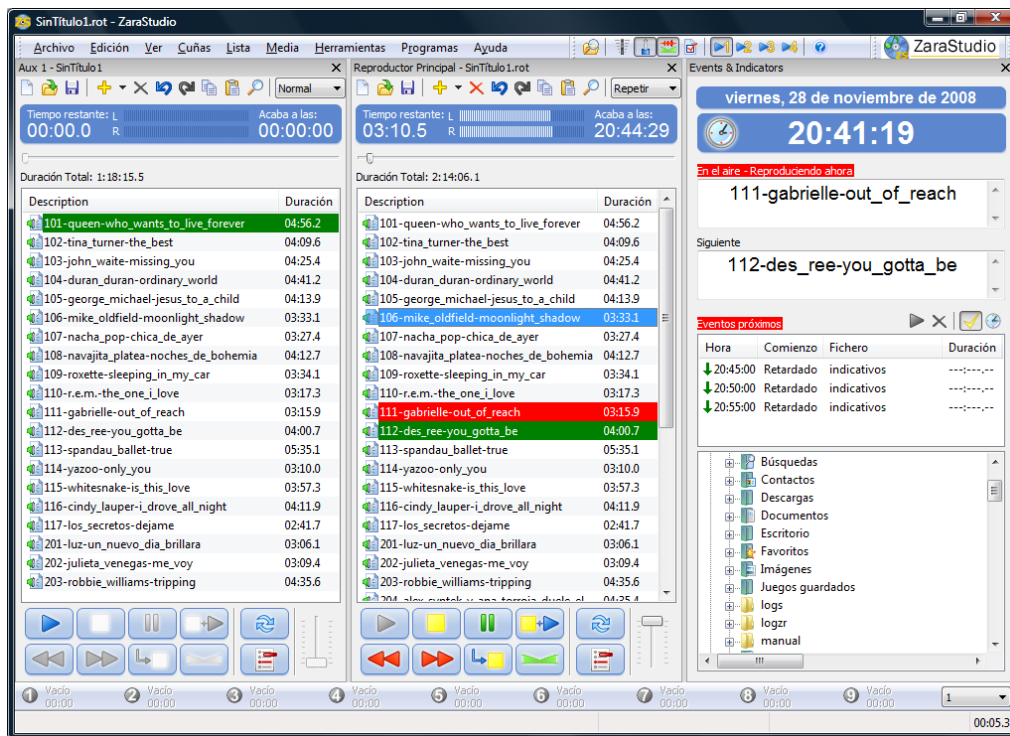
SinTítulo1.rot - ZaraStudio

Archivo Edición Ver Cuñas Lista Media Herramientas Programas Ayuda

ZaraStudio

Aux 1 - SinTitulo1

Normal

Tiempo restante: L R 00:00.0
Acaba a las: 00:00:00

Duración Total: 1:18:15.5

| Description | Duración |
|---|---|
| 101-queen-who_wants_to_live_forever | 04:56.2 |
| 102-tina_turner-the_best | 04:09.6 |
| 103-john_waite-missing_you | 04:25.4 |
| 104-duran_duran-ordinary_world | 04:41.2 |
| 105-george_michael-jesus_to_a_child | 04:13.9 |
| 106-mike_oldfield-moonlight_shadow | 03:33.1 |
| 107-nacha_pop-chica_de_ayer | 03:27.4 |
| 108-navajita_platea-noches_de_bohemia | 04:12.7 |
| 109-roxette-sleeping_in_my_car | 03:34.1 |
| 110-r.e.m.-the_one_i_love | 03:17.3 |
| 111-gabrielle-out_of_reach | 03:15.9 |
| 112-des_ree-you_gotta_be | 04:00.7 |
| 113-spandau_ballet-true | 05:35.1 |
| 114-yazoo-only_you | 03:10.0 |
| 115-whitesnake-is_this_love | 03:57.3 |
| 116-cindy_lauper-i_drove_all_night | 04:11.9 |
| 117-los_secretos-dejame | 02:41.7 |
| 201-luz-un_nuevo_dia_brillara | 03:06.1 |
| 202-julieta_venegas-me_voy | 03:09.4 |
| 203-robbie_williams-tripping | 04:35.6 |

Reproductor Principal - SinTitulo1.rot

Repetir

Tiempo restante: L R 03:10.5
Acaba a las: 20:44:29

Duración Total: 2:14:06.1

| Description | Duración |
|---|---|
| 101-queen-who_wants_to_live_forever | 04:56.2 |
| 102-tina_turner-the_best | 04:09.6 |
| 103-john_waite-missing_you | 04:25.4 |
| 104-duran_duran-ordinary_world | 04:41.2 |
| 105-george_michael-jesus_to_a_child | 04:13.9 |
| 106-mike_oldfield-moonlight_shadow | 03:33.1 |
| 107-nacha_pop-chica_de_ayer | 03:27.4 |
| 108-navajita_platea-noches_de_bohemia | 04:12.7 |
| 109-roxette-sleeping_in_my_car | 03:34.1 |
| 110-r.e.m.-the_one_i_love | 03:17.3 |
| 111-gabrielle-out_of_reach | 03:15.9 |
| 112-des_ree-you_gotta_be | 04:00.7 |
| 113-spandau_ballet-true | 05:35.1 |
| 114-yazoo-only_you | 03:10.0 |
| 115-whitesnake-is_this_love | 03:57.3 |
| 116-cindy_lauper-i_drove_all_night | 04:11.9 |
| 117-los_secretos-dejame | 02:41.7 |
| 201-luz-un_nuevo_dia_brillara | 03:06.1 |
| 202-julieta_venegas-me_voy | 03:09.4 |
| 203-robbie_williams-tripping | 04:35.6 |
| 204-alex_syntek_y_ana_torroja-duelo_al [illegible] | 04:35.4 |

Events & Indicators

viernes, 28 de noviembre de 2008

20:41:19

En el aire - Reproduciendo ahora
111-gabrielle-out_of_reach

Siguiente
112-des_ree-you_gotta_be

Eventos próximos

| Hora | Comienzo | Fichero | Duración |
|---|---|---|---|
| 20:45:00 | Retardado | indicativos | ---:---.-- |
| 20:50:00 | Retardado | indicativos | ---:---.-- |
| 20:55:00 | Retardado | indicativos | ---:---.-- |

Búsquedas
Contactos
Descargas
Documentos
Escritorio
Favoritos
Imágenes
Juegos guardados
logs
logzr
manual

1 Vacío 00:00
2 Vacío 00:00
3 Vacío 00:00
4 Vacío 00:00
5 Vacío 00:00
6 Vacío 00:00
7 Vacío 00:00
8 Vacío 00:00
9 Vacío 00:00
1

00:05.3